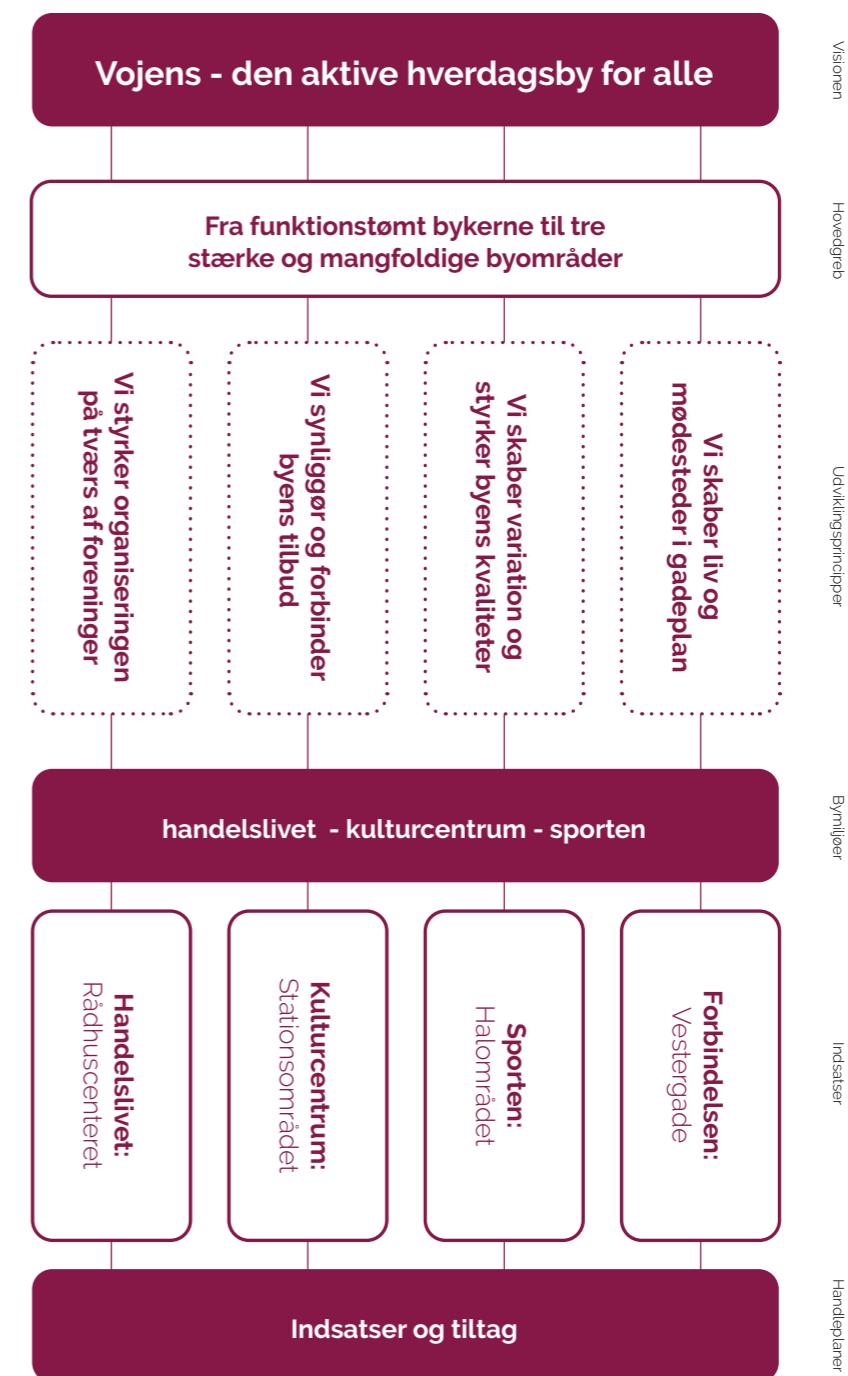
Vojens - den aktive hverdagsby for alle

Visionen

Fra funktionstømt bykerne til tre stærke og mangfoldige byområder

Hovedgreb

Vi styrker organiseringen på tværs af foreninger

Vi synliggør og forbinder byens tilbud

Vi skaber variation og styrker byens kvaliteter

Vi skaber liv og mødesteder i gadeplan

Udviklingsprincipper

handelslivet - kulturcentrum - sporten

Bymiljøer

Handelslivet: Rådhuscenteret

Kulturcentrum: Stationsområdet

Sporten: Halområdet

Forbindelsen: Vestergade

Indsatser

Indsatser og tiltag

Handleplaner